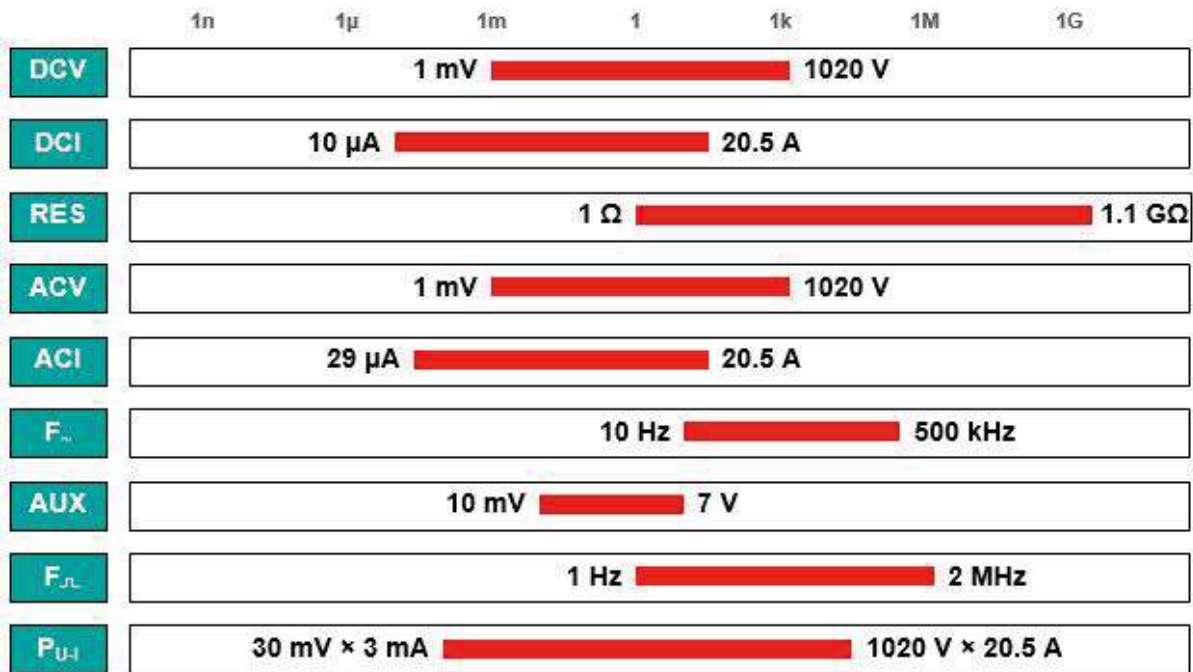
1n 1µ 1m 1 1k 1M 1G

DCV 1 mV 1020 V

DCI 10 µA 20.5 A

RES 1 Ω 1.1 GΩ

ACV 1 mV 1020 V

ACI 29 µA 20.5 A

F~ 10 Hz 500 kHz

AUX 10 mV 7 V

F⎍ 1 Hz 2 MHz

$P_{U\text{-}I}$ 30 mV × 3 mA 1020 V × 20.5 A